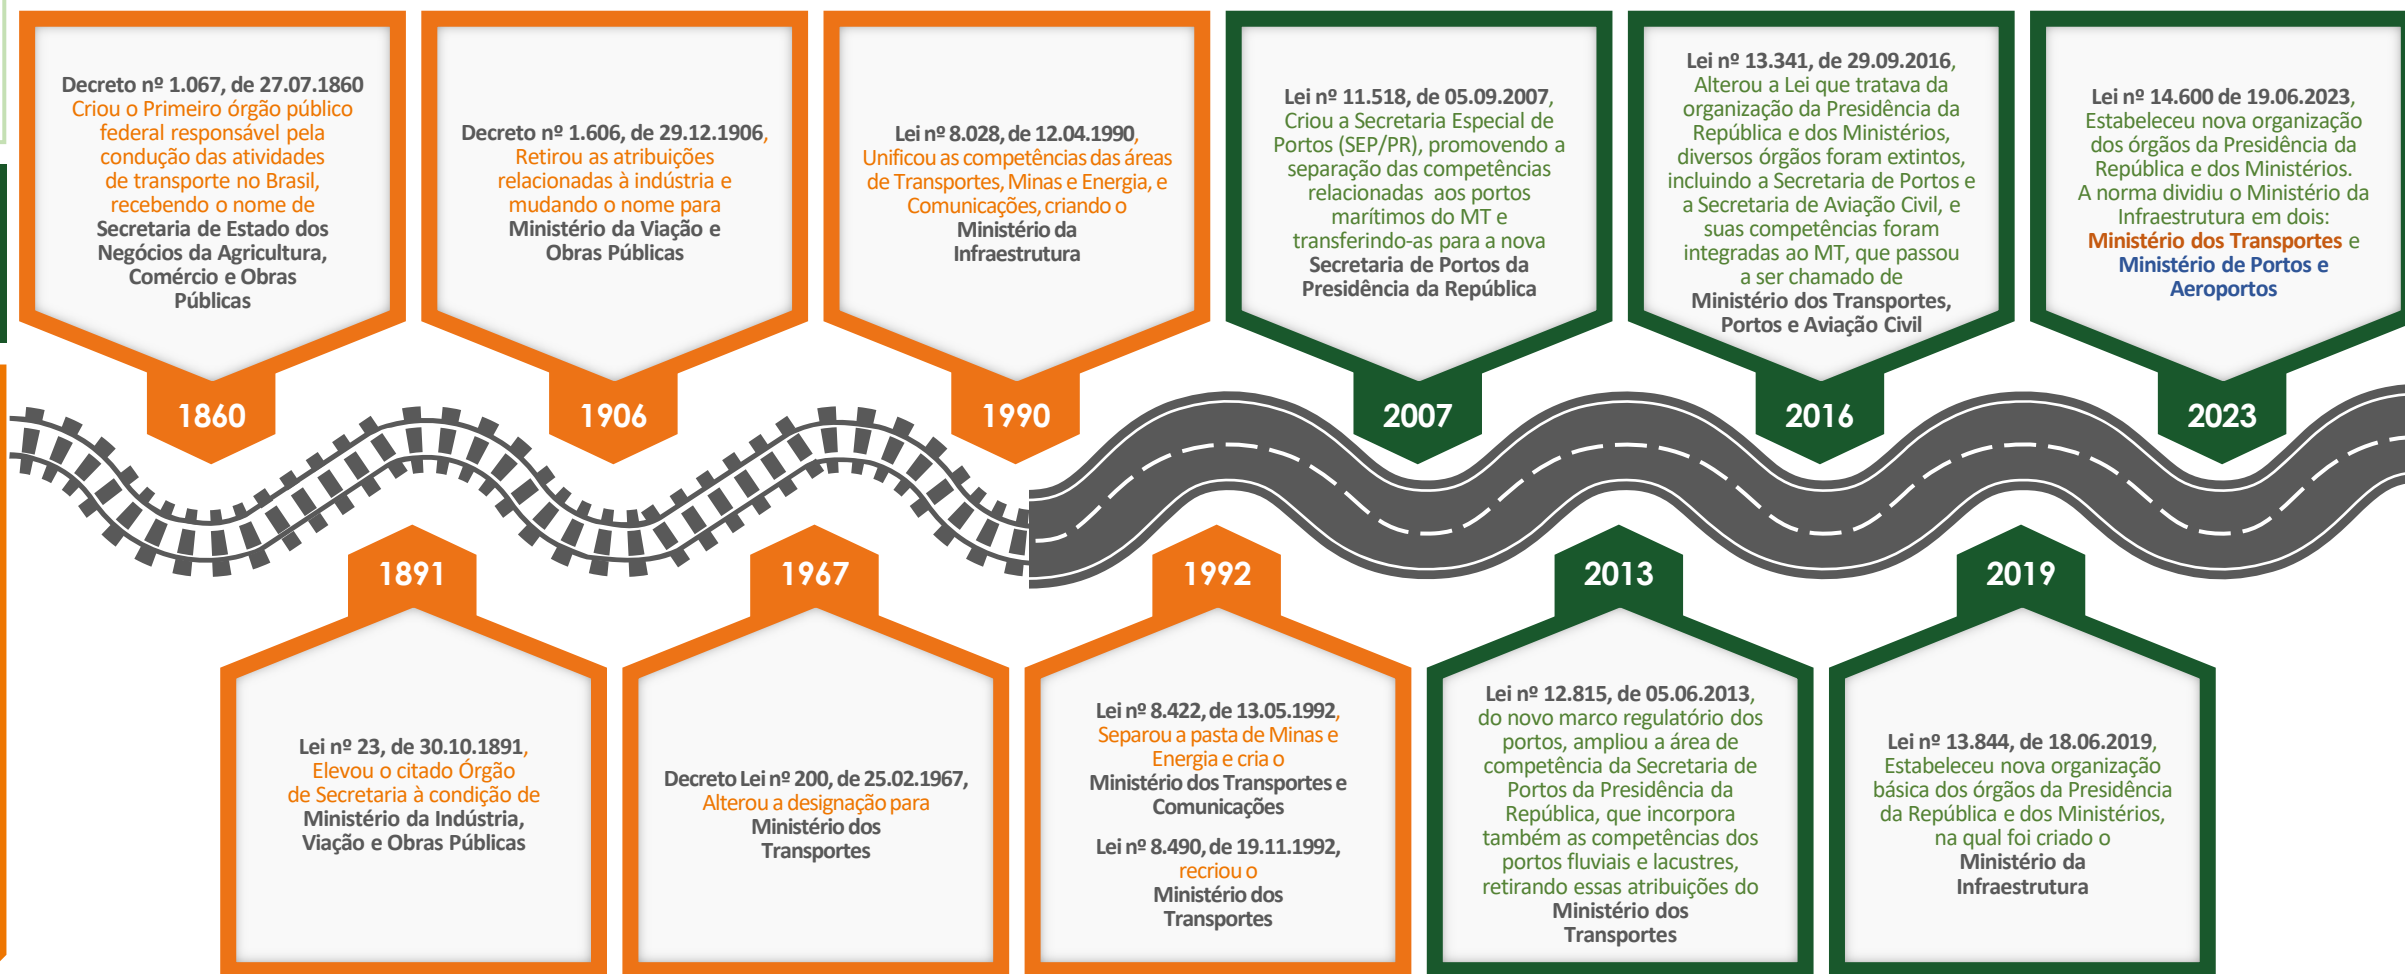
Decreto nº 1.067, de 27.07.1860
Criou o Primeiro órgão público federal responsável pela condução das atividades de transporte no Brasil, recebendo o nome de Secretaria de Estado dos Negócios da Agricultura, Comércio e Obras Públicas

1860

Decreto nº 1.606, de 29.12.1906, Retirou as atribuições relacionadas à indústria e mudando o nome para Ministério da Viação e Obras Públicas

1906

Lei nº 8.028, de 12.04.1990, Unificou as competências das áreas de Transportes, Minas e Energia, e Comunicações, criando o Ministério da Infraestrutura

1990

Lei nº 11.518, de 05.09.2007, Criou a Secretaria Especial de Portos (SEP/PR), promovendo a separação das competências relacionadas aos portos marítimos do MT e transferindo-as para a nova Secretaria de Portos da Presidência da República

2007

Lei nº 13.341, de 29.09.2016, Alterou a Lei que tratava da organização da Presidência da República e dos Ministérios, diversos órgãos foram extintos, incluindo a Secretaria de Portos e a Secretaria de Aviação Civil, e suas competências foram integradas ao MT, que passou a ser chamado de Ministério dos Transportes, Portos e Aviação Civil

2016

Lei nº 14.600 de 19.06.2023, Estabeleceu nova organização dos órgãos da Presidência da República e dos Ministérios. A norma dividiu o Ministério da Infraestrutura em dois: Ministério dos Transportes e Ministério de Portos e Aeroportos

2023

1891

Lei nº 23, de 30.10.1891, Elevou o citado Órgão de Secretaria à condição de Ministério da Indústria, Viação e Obras Públicas

1967

Decreto Lei nº 200, de 25.02.1967, Alterou a designação para Ministério dos Transportes

1992

Lei nº 8.422, de 13.05.1992, Separou a pasta de Minas e Energia e cria o Ministério dos Transportes e Comunicações

Lei nº 8.490, de 19.11.1992, recriou o Ministério dos Transportes

2013

Lei nº 12.815, de 05.06.2013, do novo marco regulatório dos portos, ampliou a área de competência da Secretaria de Portos da Presidência da República, que incorpora também as competências dos portos fluviais e lacustres, retirando essas atribuições do Ministério dos Transportes

2019

Lei nº 13.844, de 18.06.2019, Estabeleceu nova organização básica dos órgãos da Presidência da República e dos Ministérios, na qual foi criado o Ministério da Infraestrutura